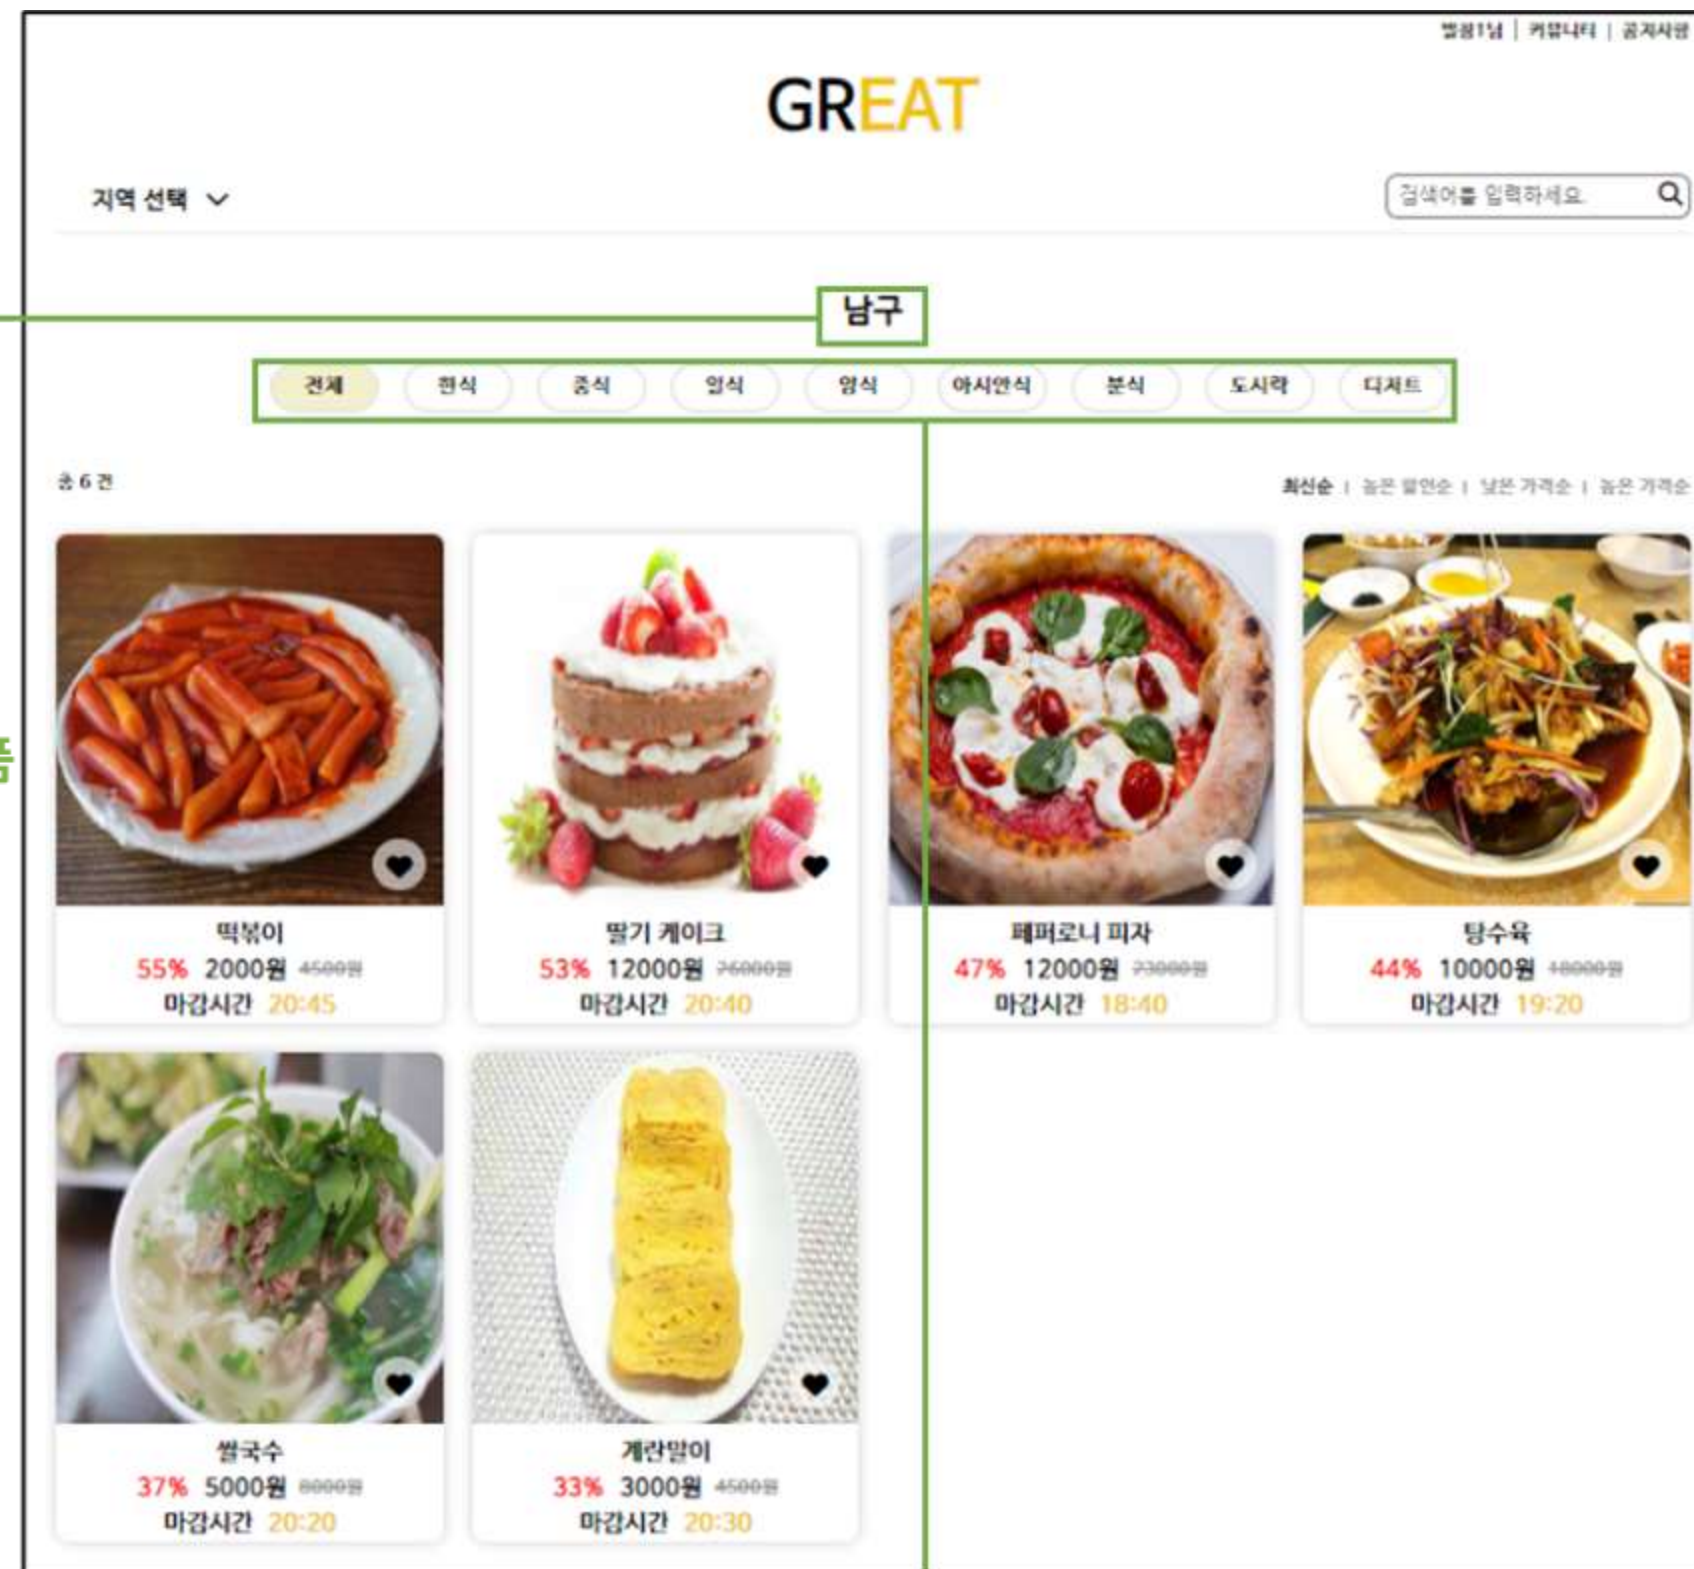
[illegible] | 커뮤니티 | 공지사항

GREAT

지역 선택

검색어를 입력하세요

남구

전체 한식 중식 일식 양식 아시안식 분식 도시락 디저트

총 6 건

최신순 | 높은 할인순 | 낮은 가격순 | 높은 가격순

떡볶이
55% 2000원 4500원
마감시간 20:45

딸기 케이크
53% 12000원 26000원
마감시간 20:40

페퍼로니 피자
47% 12000원 23000원
마감시간 18:40

탕수육
44% 10000원 18000원
마감시간 19:20

쌀국수
37% 5000원 8000원
마감시간 20:20

계란말이
33% 3000원 4500원
마감시간 20:30